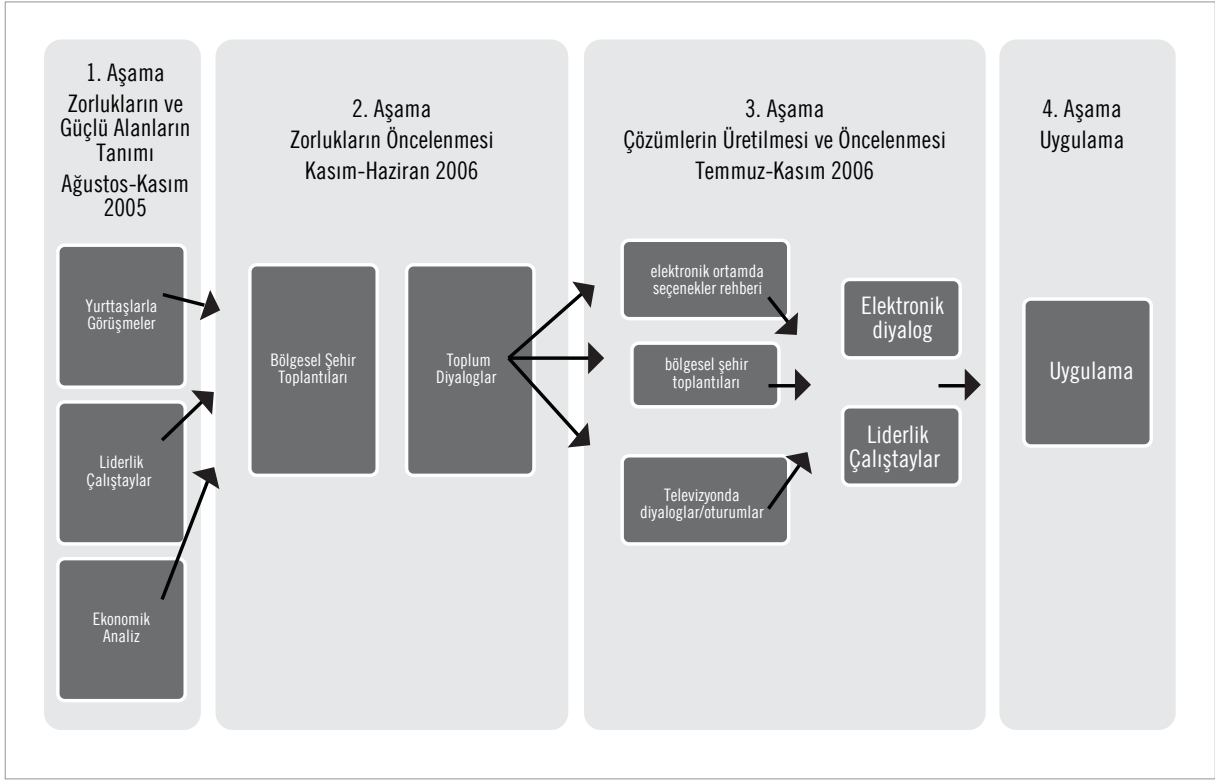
1. Aşama
Zorlukların ve Güçlü Alanların Tanımı
Ağustos-Kasım 2005

Yurttaşlarla Görüşmeler

Liderlik Çalıştaylar

Ekonomik Analiz

2. Aşama
Zorlukların Öncelenmesi
Kasım-Haziran 2006

Bölgesel Şehir Toplantıları

Toplum Diyaloglar

3. Aşama
Çözümlerin Üretilmesi ve Öncelenmesi
Temmuz-Kasım 2006

elektronik ortamda seçenekler rehberi

bölgesel şehir toplantıları

Televizyonda diyaloglar/oturumlar

Elektronik diyalog

Liderlik Çalıştaylar

4. Aşama
Uygulama

Uygulama